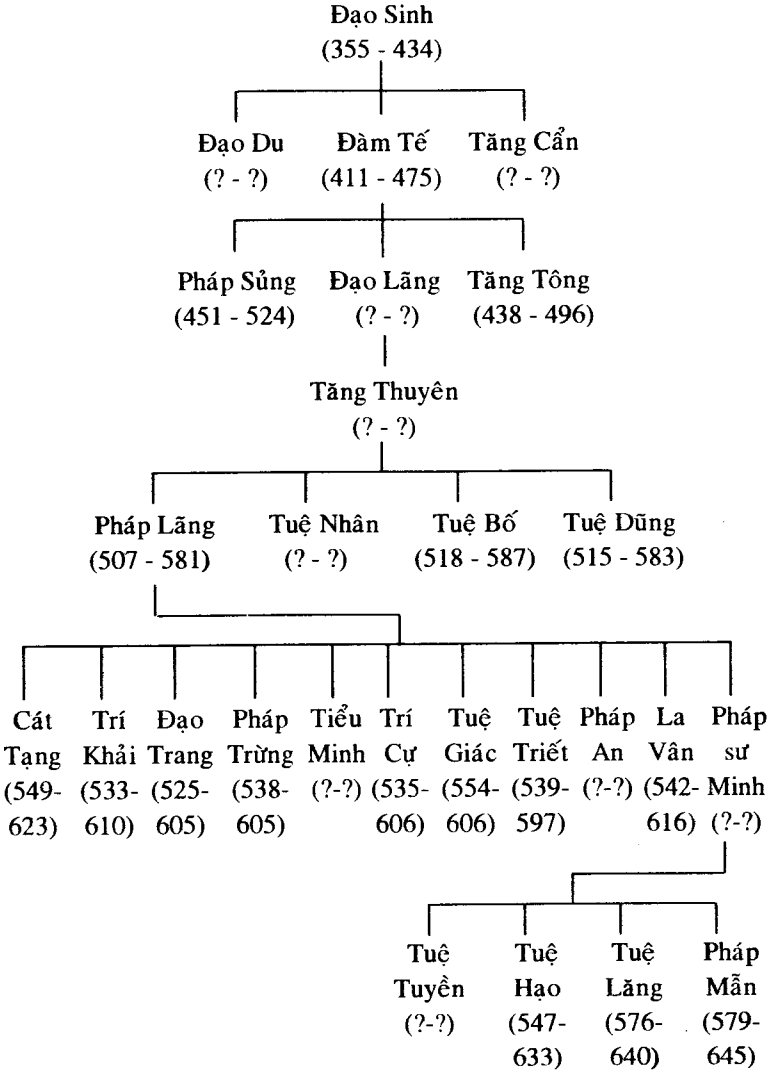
Đạo Sinh
(355 - 434)

Đạo Du
(? - ?)

Đàm Tế
(411 - 475)

Tăng Cẩn
(? - ?)

Pháp Sủng
(451 - 524)

Đạo Lãng
(? - ?)

Tăng Tông
(438 - 496)

Tăng Thuyên
(? - ?)

Pháp Lãng
(507 - 581)

Tuệ Nhân
(? - ?)

Tuệ Bố
(518 - 587)

Tuệ Dũng
(515 - 583)

Cát Tạng (549-623)

Trí Khải (533-610)

Đạo Trang (525-605)

Pháp Trừng (538-605)

Tiểu Minh (?-?)

Trí Cự (535-606)

Tuệ Giác (554-606)

Tuệ Triết (539-597)

Pháp An (?-?)

La Vân (542-616)

Pháp sư Minh (?-?)

Tuệ Tuyền (?-?)

Tuệ Hạo (547-633)

Tuệ Lăng (576-640)

Pháp Mẫn (579-645)